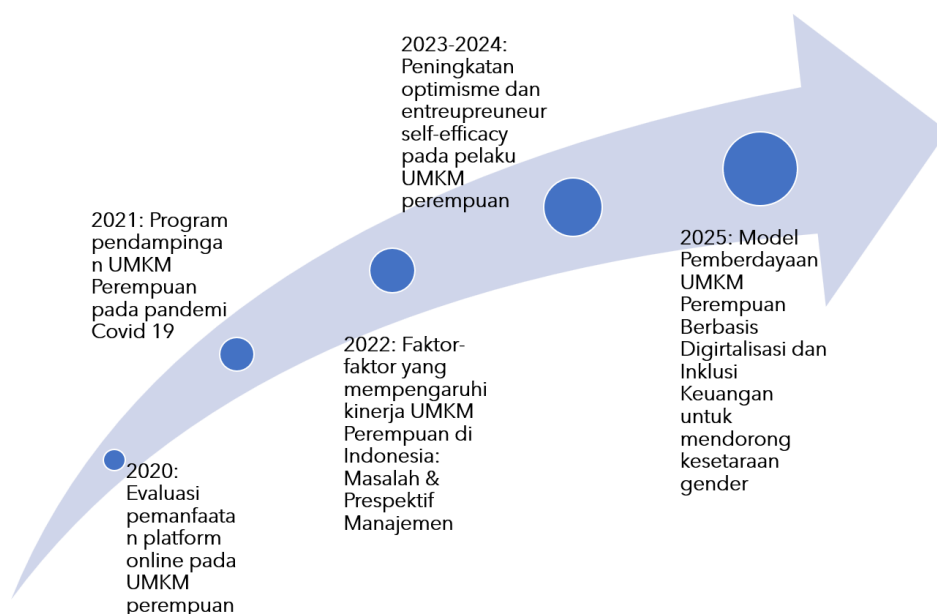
2020: Evaluasi pemanfaatan platform online pada UMKM perempuan

2021: Program pendampingan UMKM Perempuan pada pandemi Covid 19

2022: Faktor-faktor yang mempengaruhi kinerja UMKM Perempuan di Indonesia: Masalah & Prespektif Manajemen

2023-2024: Peningkatan optimisme dan entreupreuneur self-efficacy pada pelaku UMKM perempuan

2025: Model Pemberdayaan UMKM Perempuan Berbasis Digirtalisasi dan Inklusi Keuangan untuk mendorong kesetaraan gender